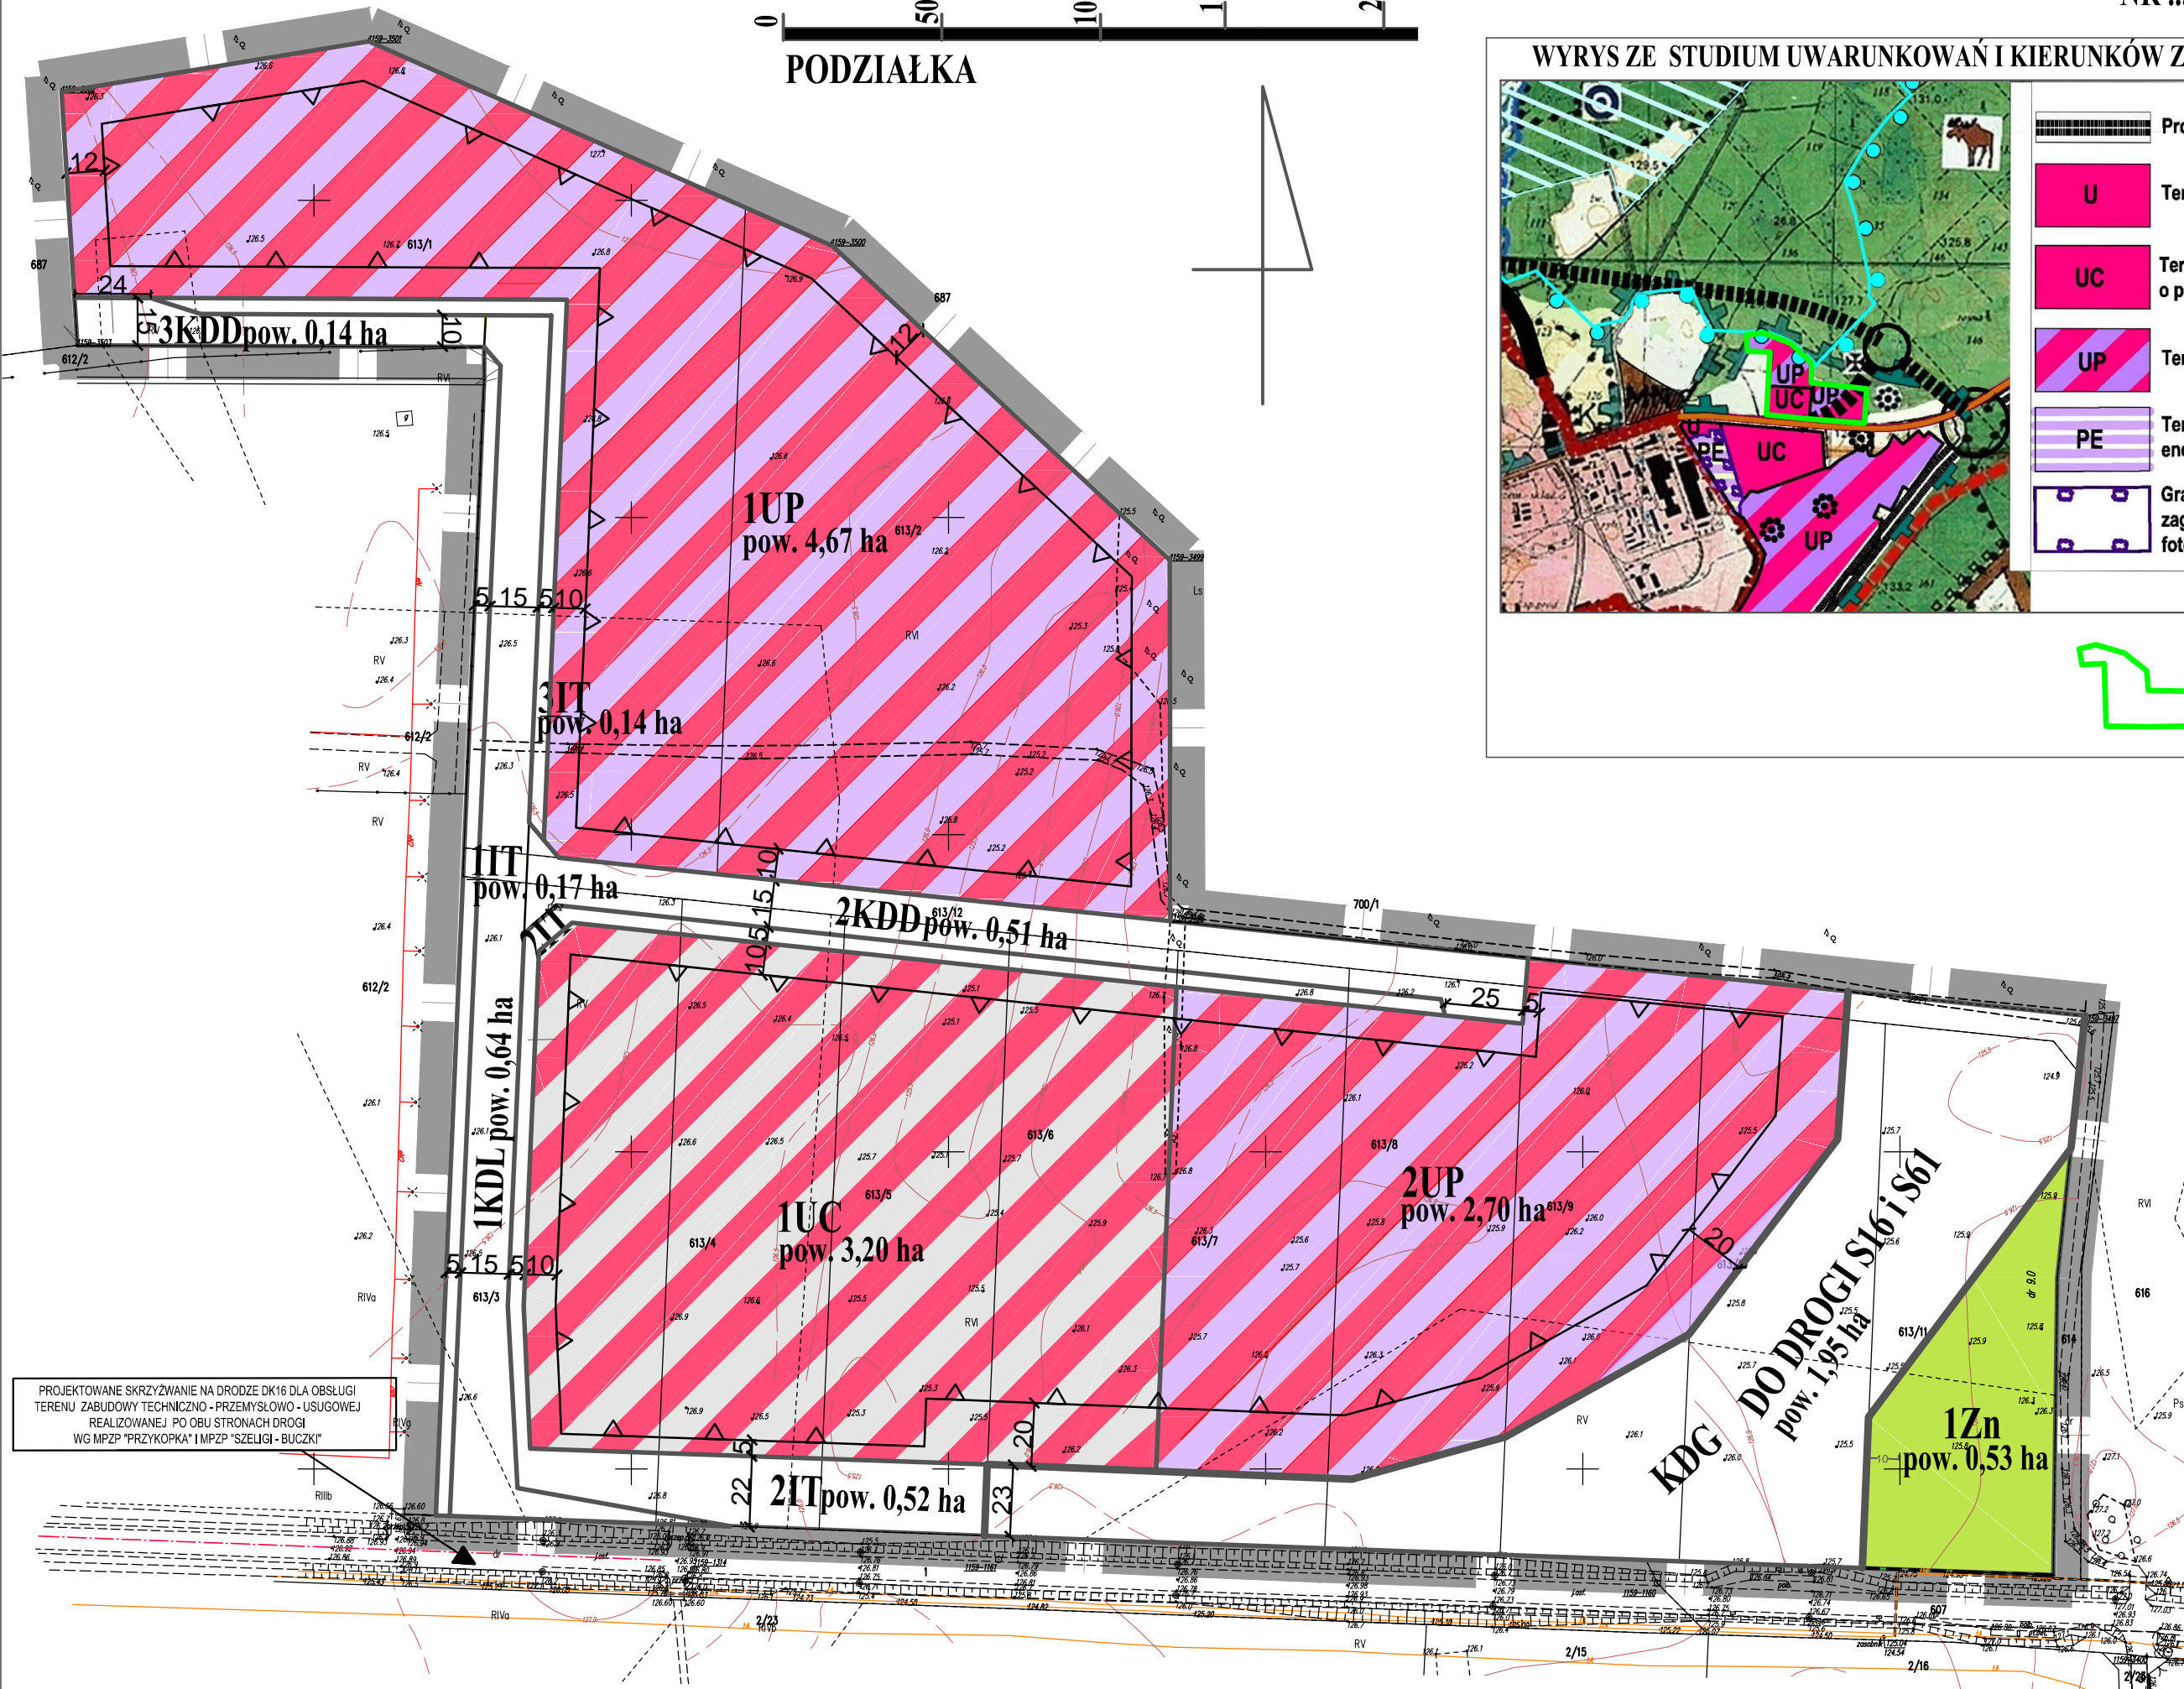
0 50 100 150 200
PODZIAŁKA

WYRYS ZE STUDIUM UWARUNKOWAŃ I KIERUNKÓW Z
Pro
U Ter
UC Ter o p
UP Ter
PE Ter enc
Gra zag fot
UP UC UP
PE UC
UP

12
24
15
3KDD pow. 0,14 ha
10
12
1UP
pow. 4,67 ha
5 15 5 10
3IT
pow. 0,14 ha
1IT
pow. 0,17 ha
IT
15 10 5
2KDD pow. 0,51 ha
25 5
1KDL pow. 0,64 ha
5 15 5 10
1UC
pow. 3,20 ha
2UP
pow. 2,70 ha
20
KDG DO DROGI S16 i S61
pow. 1,95 ha
1Zn
pow. 0,53 ha
5
20
22
2IT pow. 0,52 ha
23

613/1
687
612/2
613/2
612/2
612/2
613/3
613/4
613/5
613/6
613/7
613/8
613/9
613/11
613/12
700/1
616
614
607
2/23
2/15
2/16
RV
RVI
RIVa
RIIIb
Ls

PROJEKTOWANE SKRZYŻWANIE NA DRODZE DK16 DLA OBSŁUGI TERENU ZABUDOWY TECHNICZNO - PRZEMYSŁOWO - USUGOWEJ REALIZOWANEJ PO OBU STRONACH DROGI WG MPZP "PRZYKOPKA" I MPZP "SZELIGI - BUCZKI"